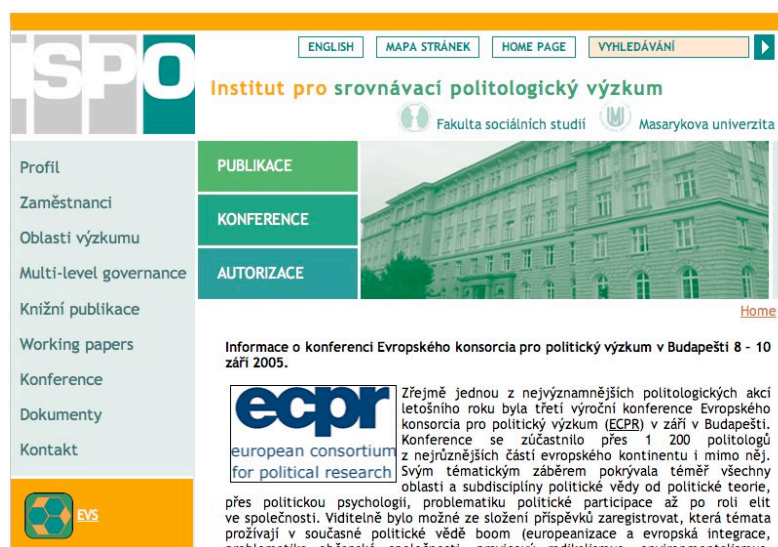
ISPO

ENGLISH MAPA STRÁNEK HOME PAGE VYHLEDÁVÁNÍ

Institut pro srovnávací politologický výzkum

Fakulta sociálních studií Masarykova univerzita

Profil
Zaměstnanci
Oblasti výzkumu
Multi-level governance
Knižní publikace
Working papers
Konference
Dokumenty
Kontakt

EVS

PUBLIKACE
KONFERENCE
AUTORIZACE

Home

Informace o konferenci Evropského konsorcia pro politický výzkum v Budapešti 8 – 10 září 2005.

ecpr
european consortium for political research

Zřejmě jednou z nejvýznamnějších politologických akcí letošního roku byla třetí výroční konference Evropského konsorcia pro politický výzkum (ECPR) v září v Budapešti. Konference se zúčastnilo přes 1 200 politologů z nejrůznějších částí evropského kontinentu i mimo něj. Svým tématickým záběrem pokrývala téměř všechny oblasti a subdisciplíny politické vědy od politické teorie, přes politickou psychologii, problematiku politické participace až po roli elit ve společnosti. Viditelně bylo možné ze složení příspěvků zaregistrovat, která témata prožívají v současné politické vědě boom (europeanizace a evropská integrace, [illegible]